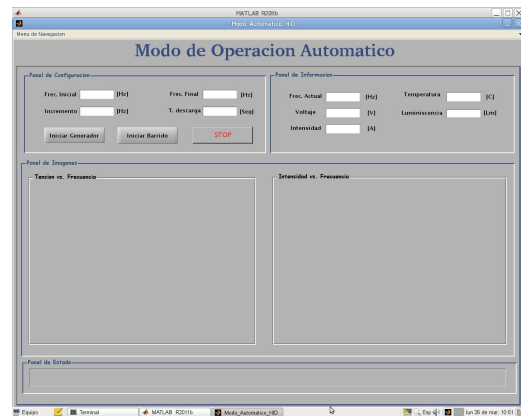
MATLAB R2011b

Modo_Automatico_HID

Menu de Navegacion

Modo de Operacion Automatico

Panel de Configuracion

Frec. Inicial [Hz]

Frec. Final [Hz]

Incremento [Hz]

T. descarga [Seg]

Iniciar Generador

Iniciar Barrido

STOP

Panel de Informacion

Frec. Actual [Hz]

Temperatura [C]

Voltaje [V]

Luminiscencia [Lm]

Intensidad [A]

Panel de Imagenes

Tension vs. Frecuencia

Intensidad vs. Frecuencia

Panel de Estado

Equipo

Terminal

MATLAB R2011b

Modo_Automatico_HID

Esp

lun 26 de mar, 10:51